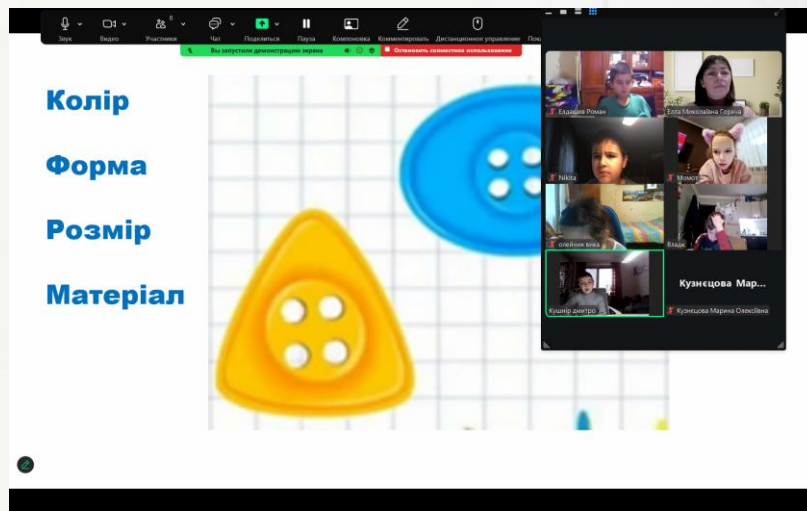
Звук Видео Участники 8 Чат Поделиться Пауза Компоновка Комментировать Дистанционное управление Под

Вы запустили демонстрацию экрана

Остановить совместное использование

Колір

Форма

Розмір

Матеріал

Елдашев Роман

Єлга Миколаївна Горіча

Nikita

Момот

олейник Вика

Влади

Кузнєцова Мар...

Кушнір дмитро

Кузнєцова Марина Олексіївна